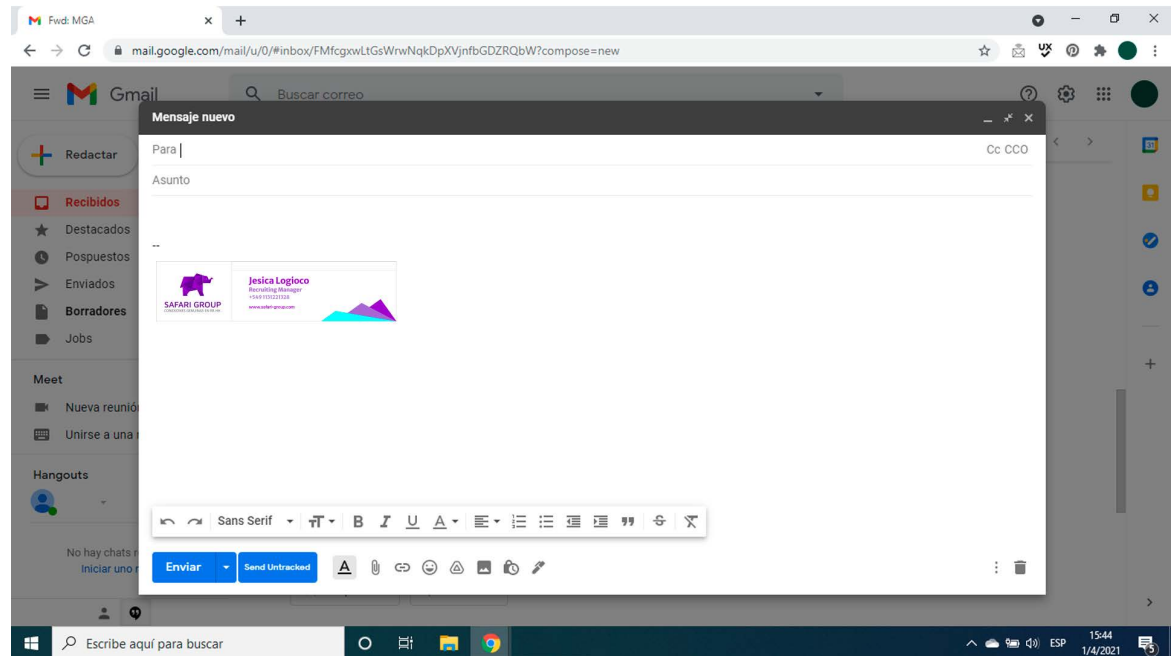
Fwd: MGA

mail.google.com/mail/u/0/#inbox/FMfcgxwLtGsWrwNqkDpXVjnfbGDZRQbW?compose=new

Gmail

Buscar correo

Redactar

Recibidos

Destacados

Pospuestos

Enviados

Borradores

Jobs

Meet

Nueva reunión

Unirse a una

Hangouts

No hay chats r

Iniciar uno r

Mensaje nuevo

Para

Cc CCO

Asunto

--

SAFARI GROUP

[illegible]

Jesica Logioco

Recruiting Manager

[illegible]

www.safari-group.com

Sans Serif

Enviar

Send Untracked

Escribe aquí para buscar

ESP

15:44

1/4/2021